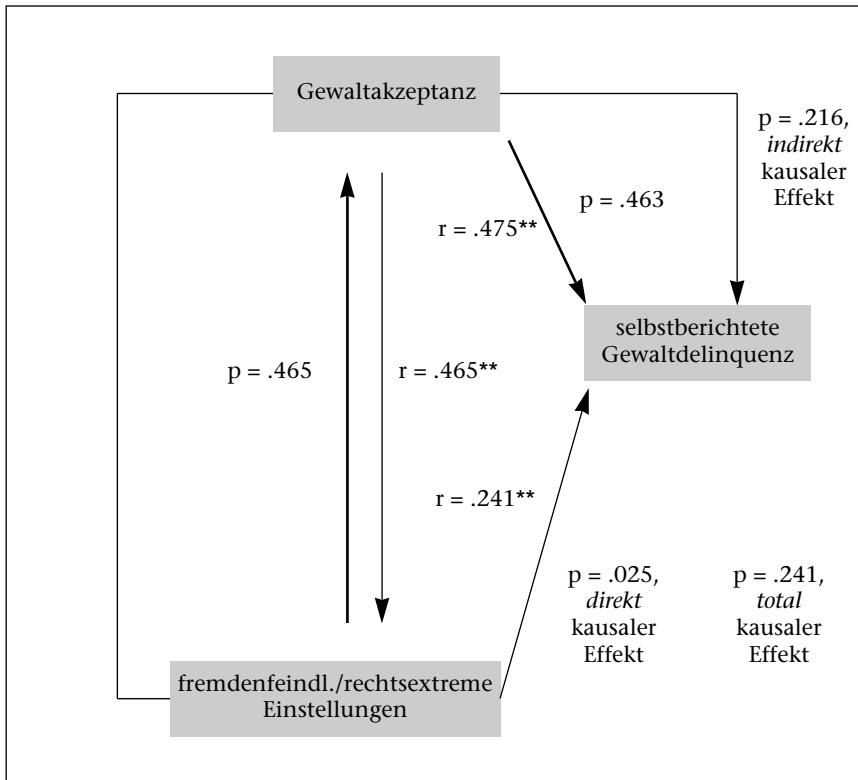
Gewaltakzeptanz

p = .216,
*indirekt*
kausaler
Effekt

p = .463

r = .475**

selbstberichtete
Gewaltdelinquenz

p = .465

r = .465**

r = .241**

p = .025,
*direkt*
kausaler
Effekt

p = .241,
*total*
kausaler
Effekt

fremdenfeindl./rechtsextreme
Einstellungen